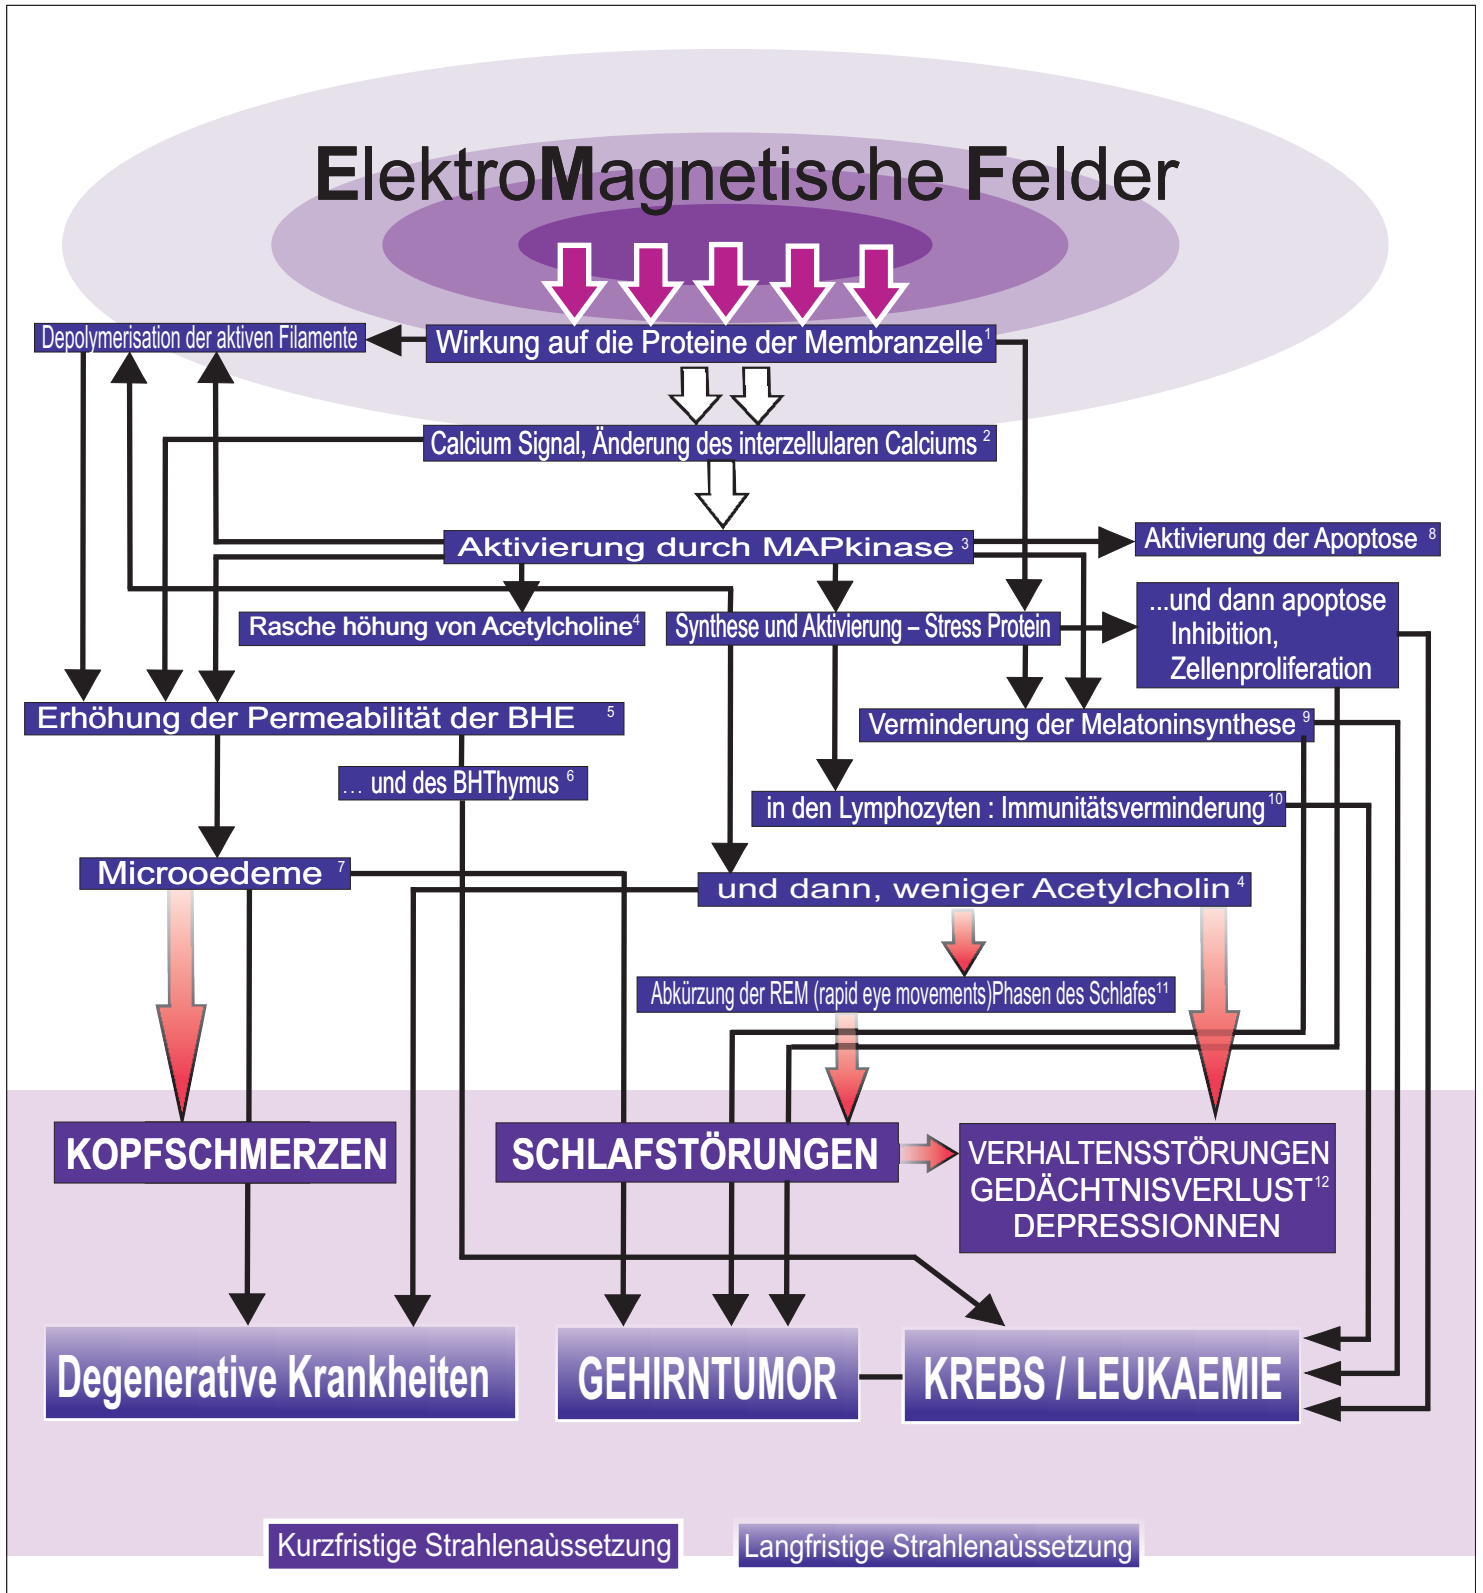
ElektroMagnetische Felder

Depolymerisation der aktiven Filamente

Wirkung auf die Proteine der Membranzelle$^1$

Calcium Signal, Änderung des interzellularen Calciums $^2$

Aktivierung durch MAPkinase $^3$

Aktivierung der Apoptose $^8$

Rasche höhung von Acetylcholine$^4$

Synthese und Aktivierung – Stress Protein

...und dann apoptose Inhibition, Zellenproliferation

Erhöhung der Permeabilität der BHE $^5$

Verminderung der Melatoninsynthese $^9$

… und des BHThymus $^6$

in den Lymphozyten : Immunitätsverminderung $^{10}$

Microoedeme $^7$

und dann, weniger Acetylcholin $^4$

Abkürzung der REM (rapid eye movements)Phasen des Schlafes$^{11}$

KOPFSCHMERZEN

SCHLAFSTÖRUNGEN

VERHALTENSSTÖRUNGEN GEDÄCHTNISVERLUST$^{12}$ DEPRESSIONNEN

Degenerative Krankheiten

GEHIRNTUMOR

KREBS / LEUKAEMIE

Kurzfristige Strahlenaùssetzung

Langfristige Strahlenaùssetzung